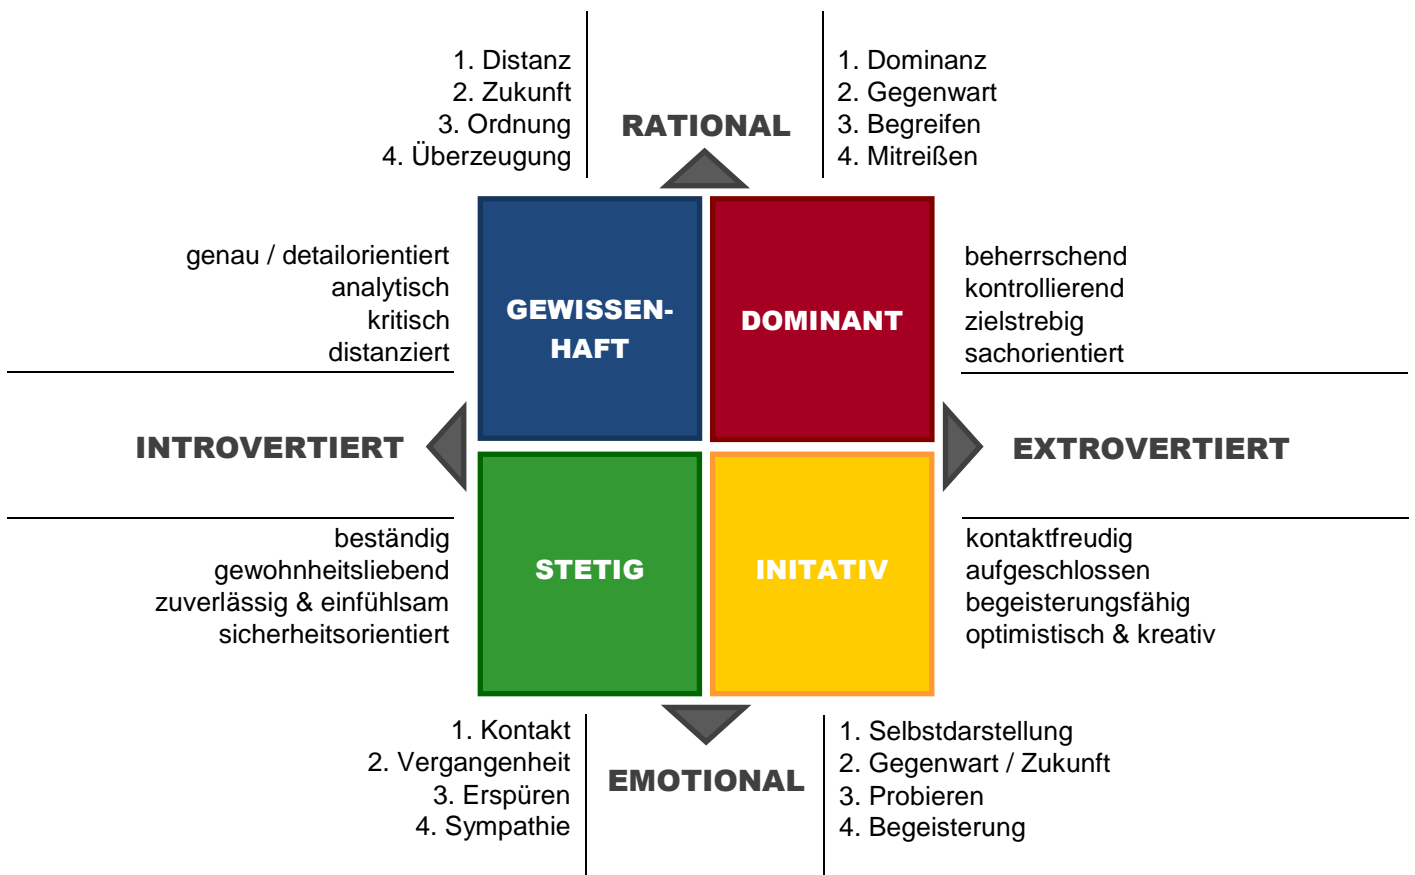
1. Distanz
2. Zukunft
3. Ordnung
4. Überzeugung

RATIONAL

1. Dominanz
2. Gegenwart
3. Begreifen
4. Mitreißen

genau / detailorientiert
analytisch
kritisch
distanziert

GEWISSEN-HAFT

DOMINANT

beherrschend
kontrollierend
zielstrebig
sachorientiert

INTROVERTIERT

EXTROVERTIERT

beständig
gewohnheitsliebend
zuverlässig & einfühlsam
sicherheitsorientiert

STETIG

INITATIV

kontaktfreudig
aufgeschlossen
begeisterungsfähig
optimistisch & kreativ

1. Kontakt
2. Vergangenheit
3. Erspüren
4. Sympathie

EMOTIONAL

1. Selbstdarstellung
2. Gegenwart / Zukunft
3. Probieren
4. Begeisterung